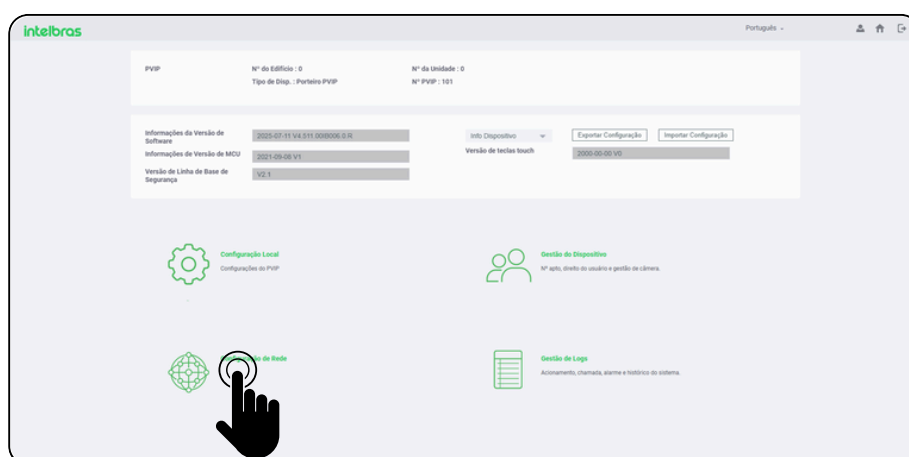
intelbras

Português

PVIP

Nº do Edifício : 0
Tipo de Disp. : Porteiro PVIP

Nº da Unidade : 0
Nº PVIP : 101

Informações da Versão de Software
2025-07-11 V4.511.00I0006.0.R

Informações de Versão de MCU
2021-09-08 V1

Versão de Linha de Base de Segurança
V2.1

Info Dispositivo

Exportar Configuração

Importar Configuração

Versão de teclas touch
2000-00-00 V0

Configuração Local
Configurações do PVIP

Gestão do Dispositivo
Nº apto, direito do usuário e gestão de câmera.

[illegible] de Rede

Gestão de Logs
Acionamento, chamada, alarme e histórico do sistema.